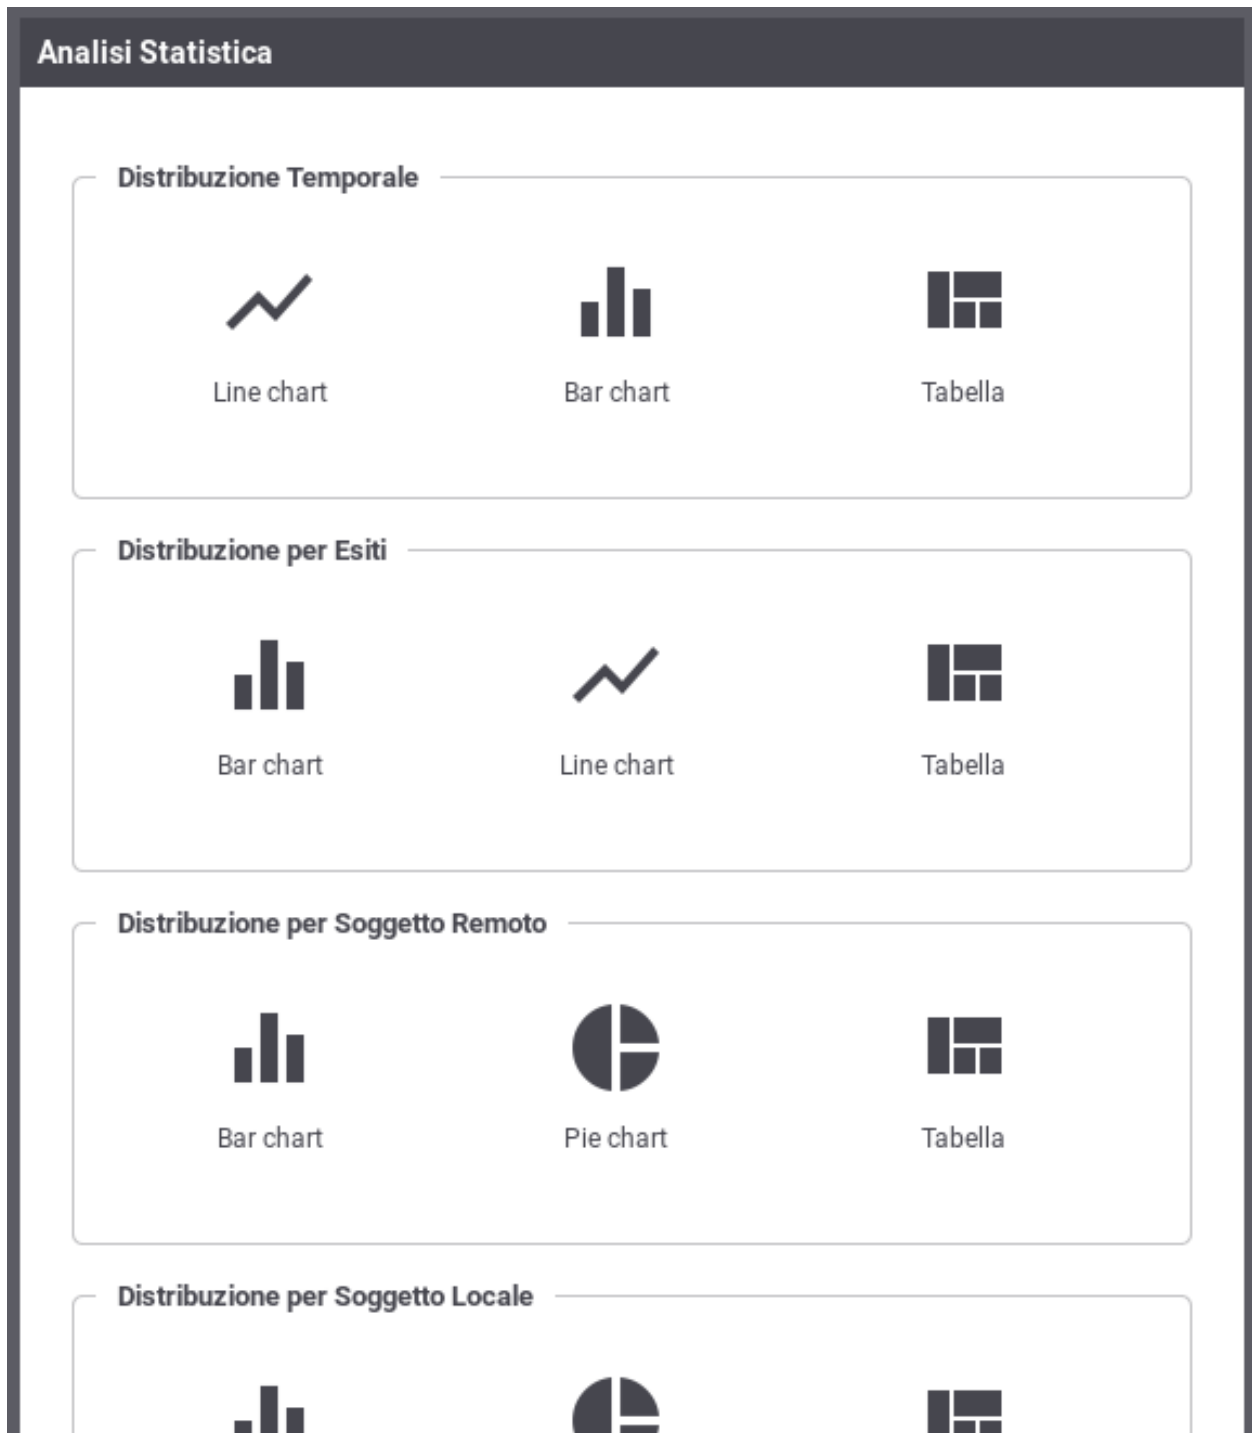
Analisi Statistica

Distribuzione Temporale

Line chart

Bar chart

Tabella

Distribuzione per Esiti

Bar chart

Line chart

Tabella

Distribuzione per Soggetto Remoto

Bar chart

Pie chart

Tabella

Distribuzione per Soggetto Locale